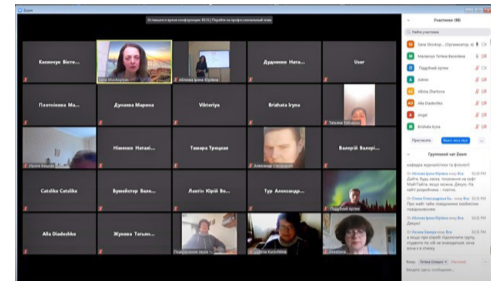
Zoom

Оставшееся время конференции: 89:51 | Перейти на профессиональный план

Касянчук Вікто...

Ілля Сковородова

Дуденко Ната...

User

Плотніхіна Ма...

Дунаєва Марина

Viktoriya

Brizhata Iryna

Ніколенко Натал...

Тамара Троцкая

Валерій Валері...

Catalka Catalka

Ararat Yuriy Vo...

Тур Олександр...

Alla Diadechko

Жукова Тетян...

Участники (38)

Найти участника

Іван Досібур... (Організатор, я)

Admin

Alla Diadechko

Brizhata Iryna

Пригласить

Групповой чат Zoom

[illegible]

Кому: Всем

Введите здесь сообщение...